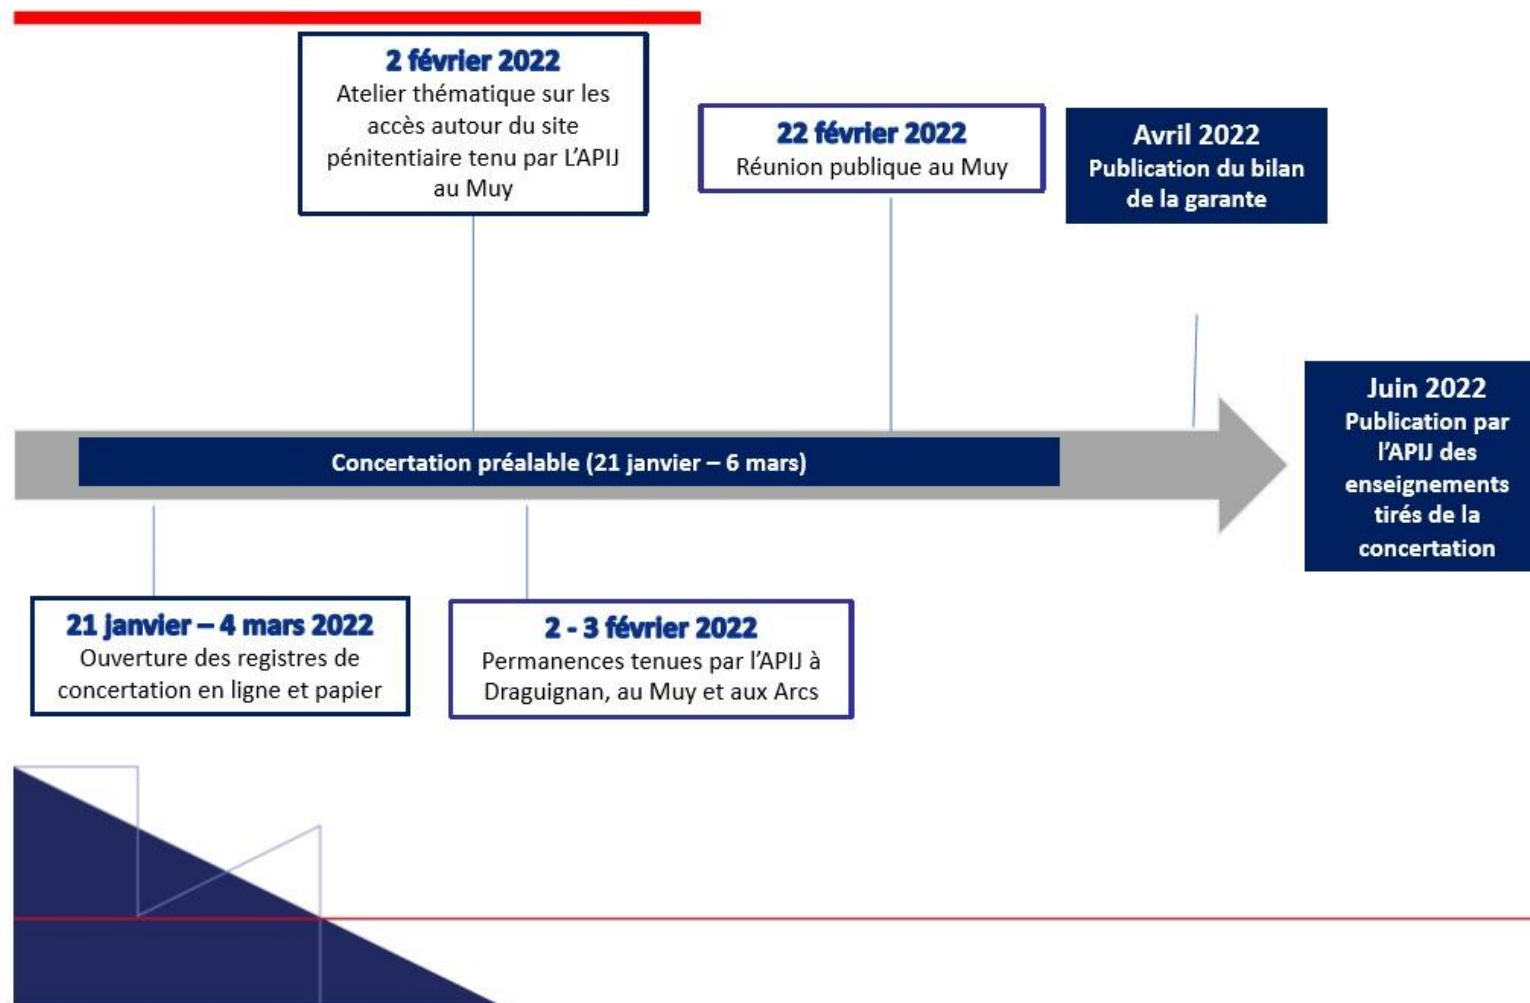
2 février 2022
Atelier thématique sur les accès autour du site pénitentiaire tenu par L'APIJ au Muy

22 février 2022
Réunion publique au Muy

Avril 2022
Publication du bilan de la garante

Juin 2022
Publication par l'APIJ des enseignements tirés de la concertation

Concertation préalable (21 janvier – 6 mars)

21 janvier – 4 mars 2022
Ouverture des registres de concertation en ligne et papier

2 - 3 février 2022
Permanences tenues par l'APIJ à Draguignan, au Muy et aux Arcs